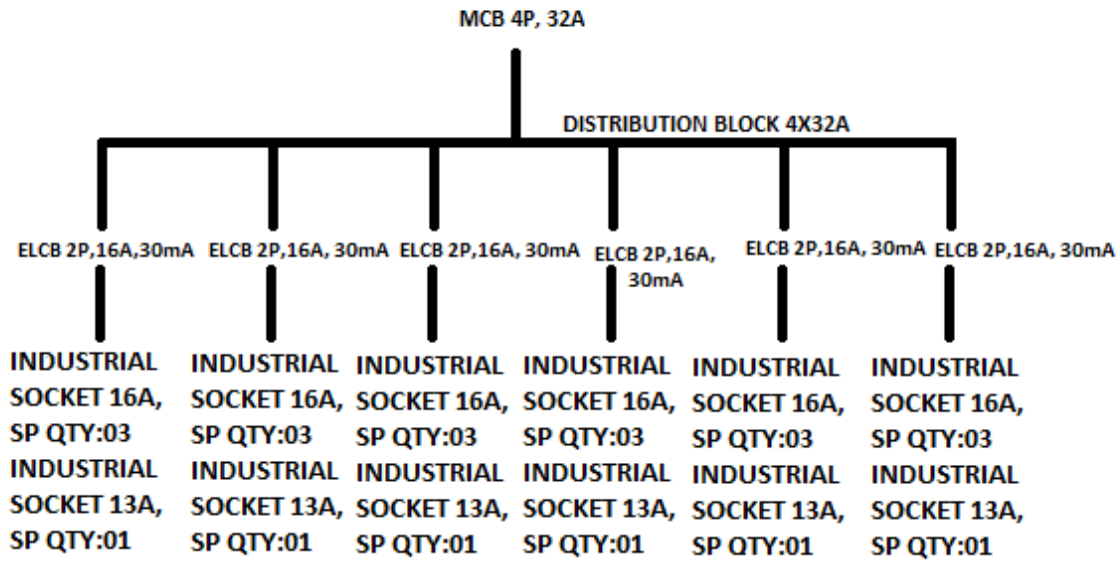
MCB 4P, 32A

DISTRIBUTION BLOCK 4X32A

ELCB 2P,16A,30mA

INDUSTRIAL SOCKET 16A, SP QTY:03
INDUSTRIAL SOCKET 13A, SP QTY:01

ELCB 2P,16A, 30mA

INDUSTRIAL SOCKET 16A, SP QTY:03
INDUSTRIAL SOCKET 13A, SP QTY:01

ELCB 2P,16A, 30mA

INDUSTRIAL SOCKET 16A, SP QTY:03
INDUSTRIAL SOCKET 13A, SP QTY:01

ELCB 2P,16A, 30mA

INDUSTRIAL SOCKET 16A, SP QTY:03
INDUSTRIAL SOCKET 13A, SP QTY:01

ELCB 2P,16A, 30mA

INDUSTRIAL SOCKET 16A, SP QTY:03
INDUSTRIAL SOCKET 13A, SP QTY:01

ELCB 2P,16A, 30mA

INDUSTRIAL SOCKET 16A, SP QTY:03
INDUSTRIAL SOCKET 13A, SP QTY:01